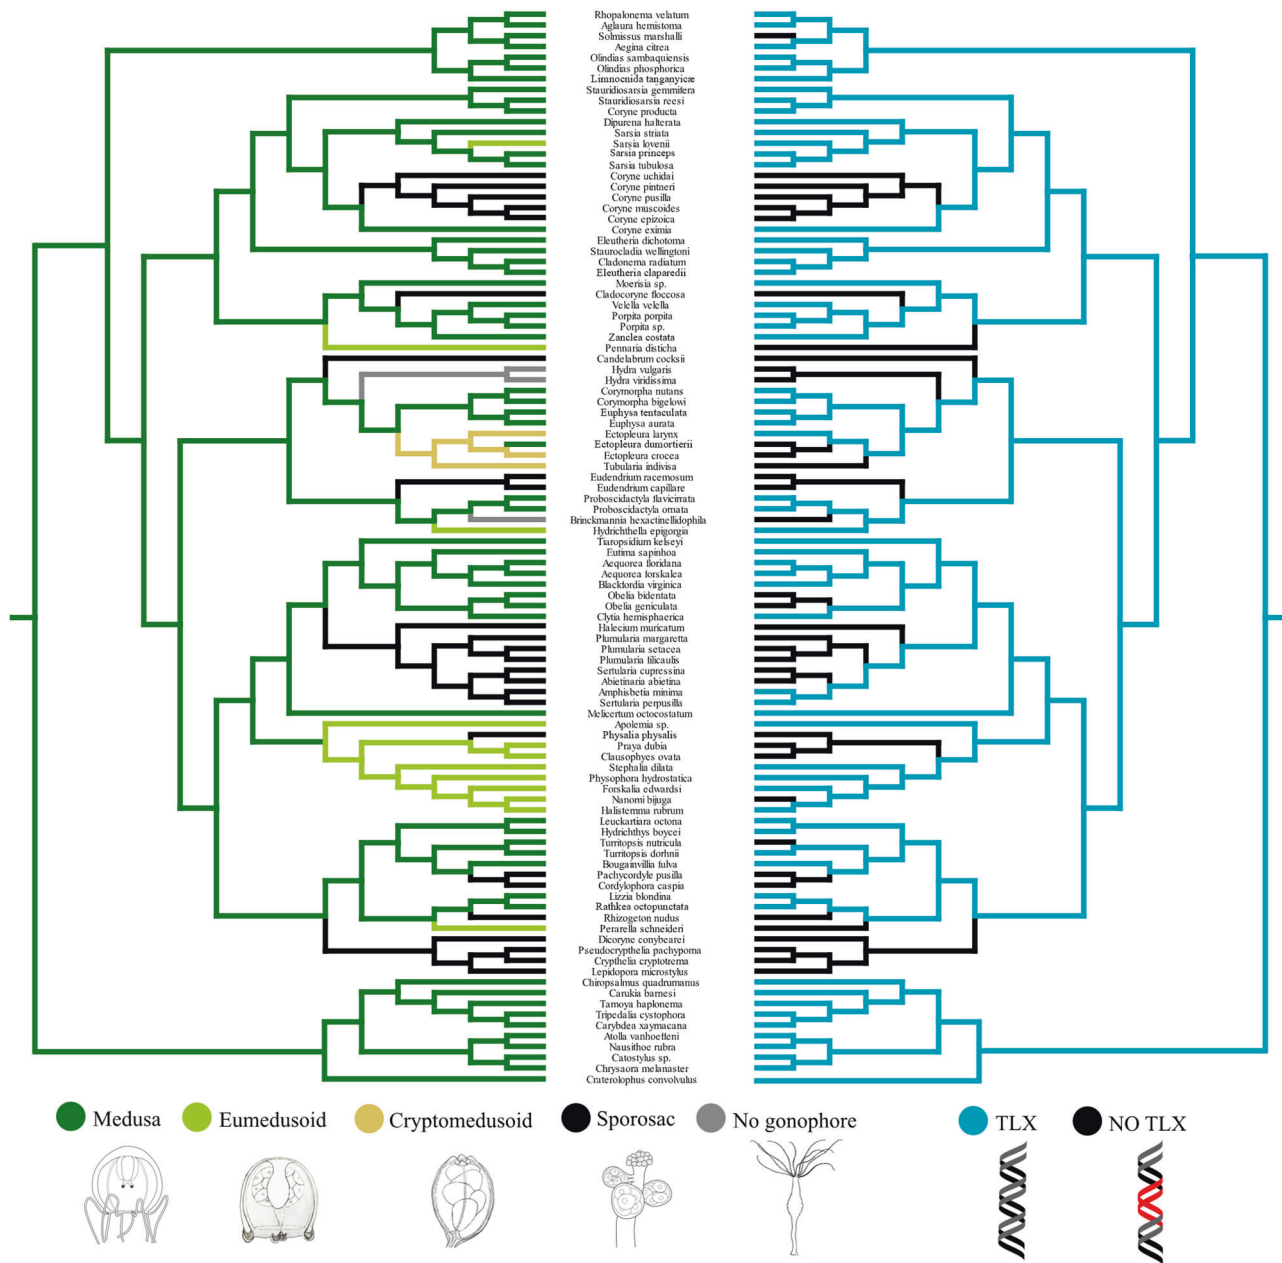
Rhopalonema velatum
Aglaura hemistoma
Solmissus marshalli
Aegina citrea
Olindias sambaquiensis
Olindias phosphorica
Limnocnida tanganyicae
Stauridiosarsia gemmifera
Stauridiosarsia reesi
Coryne producta
Dipurena halterata
Sarsia striata
Sarsia lovenii
Sarsia princeps
Sarsia tubulosa
Coryne uchidai
Coryne pintneri
Coryne pusilla
Coryne muscoides
Coryne epizoica
Coryne eximia
Eleutheria dichotoma
Staurocladia wellingtoni
Cladonema radiatum
Eleutheria claparedii
Moerisia sp.
Cladocoryne floccosa
Velella velella
Porpita porpita
Porpita sp.
Zanclea costata
Pennaria disticha
Candelabrum cocksii
Hydra vulgaris
Hydra viridissima
Corymorpha nutans
Corymorpha bigelowi
Euphysa tentaculata
Euphysa aurata
Ectopleura larynx
Ectopleura dumortierii
Ectopleura crocea
Tubularia indivisa
Eudendrium racemosum
Eudendrium capillare
Proboscidactyla flavicirrata
Proboscidactyla ornata
Brinckmannia hexactinellidophila
Hydrichthella epigorgia
Tiaropsidium kelseyi
Eutima sapinhoa
Aequorea floridana
Aequorea forskalea
Blackfordia virginica
Obelia bidentata
Obelia geniculata
Clytia hemisphaerica
Halecium muricatum
Plumularia margaretta
Plumularia setacea
Plumularia filicaulis
Sertularia cupressina
Abietinaria abietina
Amphisbetia minima
Sertularia perpusilla
Melicertum octocostatum
Apolemia sp.
Physalia physalis
Praya dubia
Clausophyes ovata
Stephalia dilata
Physophora hydrostatica
Forskalia edwardsi
Nanomi bijuga
Halistemma rubrum
Leuckartiara octona
Hydrichthys boycei
Turritopsis nutricula
Turritopsis dorhnii
Bougainvillia fulva
Pachycordyle pusilla
Cordylophora caspia
Lizzia blondina
Rathkea octopunctata
Rhizogeton nudus
Perarella schneideri
Dicoryne conybearei
Pseudocrypthelia pachypoma
Crypthelia cryptotrema
Lepidopora microstylus
Chiropsalmus quadrumanus
Carukia barnesi
Tamoya haplonema
Tripedalia cystophora
Carybdea xaymacana
Atolla vanhoeffeni
Nausithoe rubra
Catostylus sp.
Chrysaora melanaster
Craterolophus convolvulus

Medusa Eumedusoid Cryptomedusoid Sporosac No gonophore TLX NO TLX